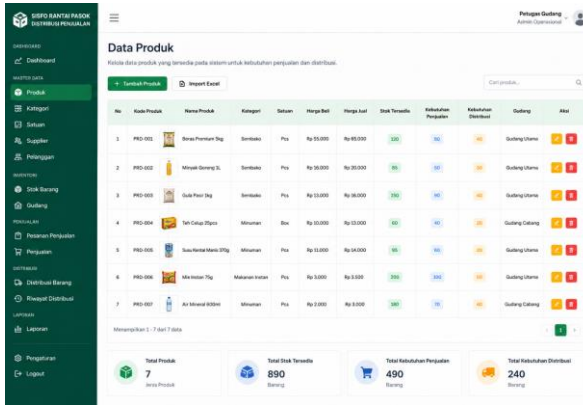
SISFO RANTAI PASOK
DISTRIBUSI PENJUALAN

DASHBOARD
Dashboard
MASTER DATA
Produk
Kategori
Satuan
Supplier
Pelanggan
INVENTORI
Stok Barang
Gudang
PENJUALAN
Pesanan Penjualan
Penjualan
DISTRIBUSI
Distribusi Barang
Riwayat Distribusi
LAPORAN
Laporan

Pengaturan
Logout

Petugas Gudang
Admin Operasional

Data Produk
Kelola data produk yang tersedia pada sistem untuk kebutuhan penjualan dan distribusi.

+ Tambah Produk
Import Excel
Cari produk...

| No | Kode Produk | Nama Produk | Kategori | Satuan | Harga Beli | Harga Jual | Stok Tersedia | Kebutuhan Penjualan | Kebutuhan Distribusi | Gudang | Aksi |
|---|---|---|---|---|---|---|---|---|---|---|---|
| 1 | PRD-001 | Beras Premium 5kg | Sembako | Pcs | Rp 55.000 | Rp 65.000 | 120 | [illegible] | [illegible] | Gudang Utama | |
| 2 | PRD-002 | Minyak Goreng 1L | Sembako | Pcs | Rp 16.000 | Rp 20.000 | 85 | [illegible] | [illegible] | Gudang Utama | |
| 3 | PRD-003 | Gula Pasir 1kg | Sembako | Pcs | Rp 13.000 | Rp 16.000 | 150 | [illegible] | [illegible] | Gudang Utama | |
| 4 | PRD-004 | Teh Celup 25pcs | Minuman | Box | Rp 10.000 | Rp 13.000 | 60 | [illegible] | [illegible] | Gudang Cabang | |
| 5 | PRD-005 | Susu Kental Manis 370g | Minuman | Pcs | Rp 11.000 | Rp 14.000 | 95 | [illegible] | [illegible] | Gudang Utama | |
| 6 | PRD-006 | Mie Instan 75g | Makanan Instan | Pcs | Rp 3.000 | Rp 3.500 | 200 | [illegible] | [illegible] | Gudang Utama | |
| 7 | PRD-007 | Air Mineral 600ml | Minuman | Pcs | Rp 2.000 | Rp 3.000 | 180 | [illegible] | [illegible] | Gudang Cabang | |

Menampilkan 1 - 7 dari 7 data
1

Total Produk
7
Jenis Produk

Total Stok Tersedia
890
Barang

Total Kebutuhan Penjualan
490
Barang

Total Kebutuhan Distribusi
240
Barang